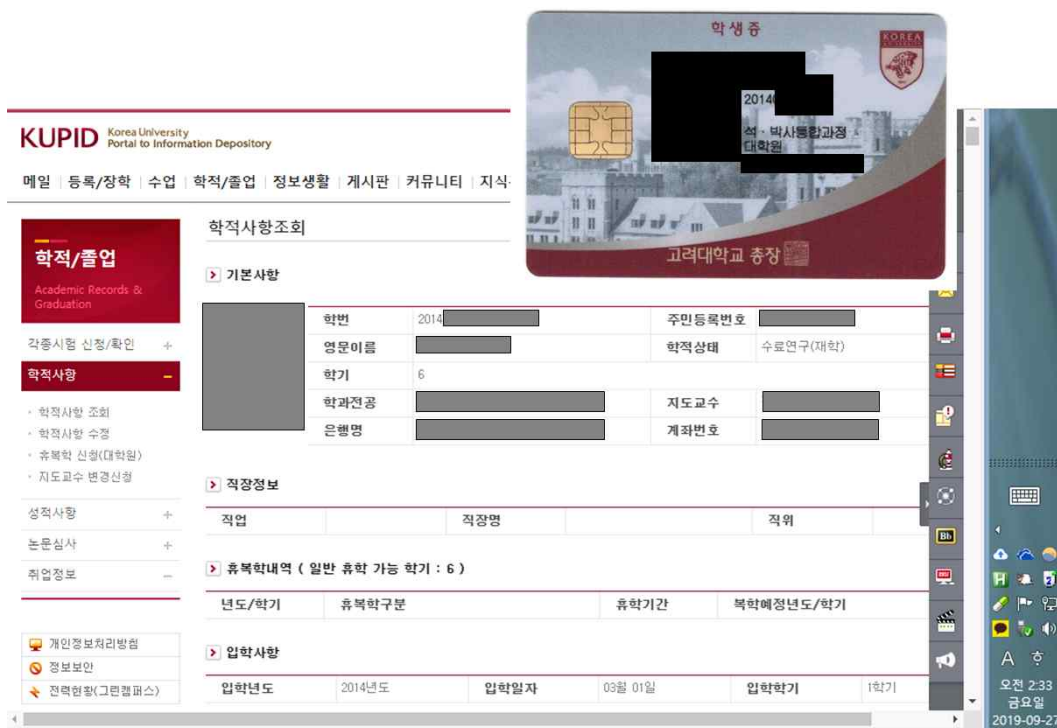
학생증

KOREA

2014

석 · 박사통합과정
대학원

고려대학교 총장

KUPID Korea University Portal to Information Depository

메일 | 등록/장학 | 수업 | 학적/졸업 | 정보생활 | 게시판 | 커뮤니티 | 지식

학적/졸업
Academic Records & Graduation

각종시험 신청/확인 +

학적사항 −

· 학적사항 조회
· 학적사항 수정
· 휴복학 신청(대학원)
· 지도교수 변경신청

성적사항 +

논문심사 +

취업정보 −

개인정보처리방침
정보보안
전력현황(그린캠퍼스)

학적사항조회

기본사항

| | 학번 | 2014 | 주민등록번호 | |
|---|---|---|---|---|
| | 영문이름 | | 학적상태 | 수료연구(재학) |
| | 학기 | 6 | | |
| | 학과전공 | | 지도교수 | |
| | 은행명 | | 계좌번호 | |

직장정보

| 직업 | | 직장명 | | 직위 | |
|---|---|---|---|---|---|

휴복학내역 ( 일반 휴학 가능 학기 : 6 )

| 년도/학기 | 휴복학구분 | 휴학기간 | 복학예정년도/학기 |
|---|---|---|---|

입학사항

| 입학년도 | 2014년도 | 입학일자 | 03월 01일 | 입학학기 | 1학기 |
|---|---|---|---|---|---|

Bb

A 가

오전 2:33
금요일
2019-09-2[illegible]